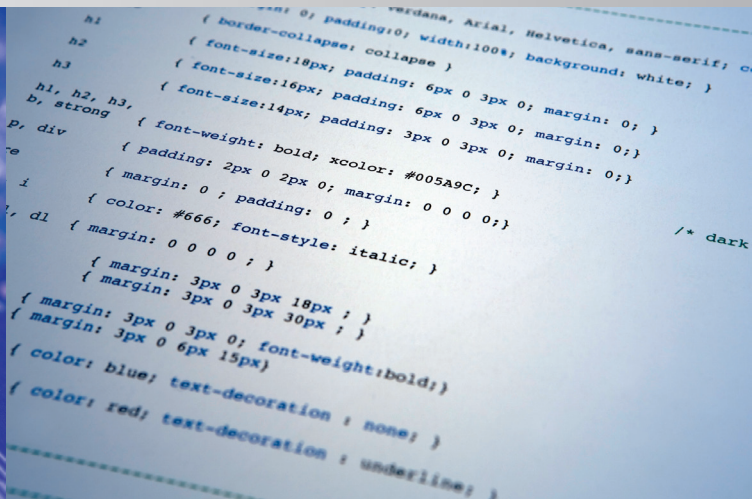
h1 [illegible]in: 0; padding:0; verdana, Arial, Helvetica, sans-serif; c

h2 { border-collapse: collapse; width:100%; background: white; }

h3 { font-size:18px; padding: 6px 0 3px 0; margin: 0; }

h1, h2, h3, b, strong { font-size:16px; padding: 6px 0 3px 0; margin: 0;}

p, div { font-size:14px; padding: 3px 0 3px 0; margin: 0;}

re { font-weight: bold; xcolor: #005A9C; }

{ padding: 2px 0 2px 0; margin: 0 0 0 0;}

i { margin: 0 ; padding: 0 ; }

, dl { color: #666; font-style: italic; } /* dark

{ margin: 0 0 0 0 ; }

{ margin: 3px 0 3px 18px ; }

{ margin: 3px 0 3px 30px ; }

{ margin: 3px 0 3px 0; font-weight:bold;}

{ margin: 3px 0 6px 15px}

{ color: blue; text-decoration : none; }

{ color: red; text-decoration : underline; }